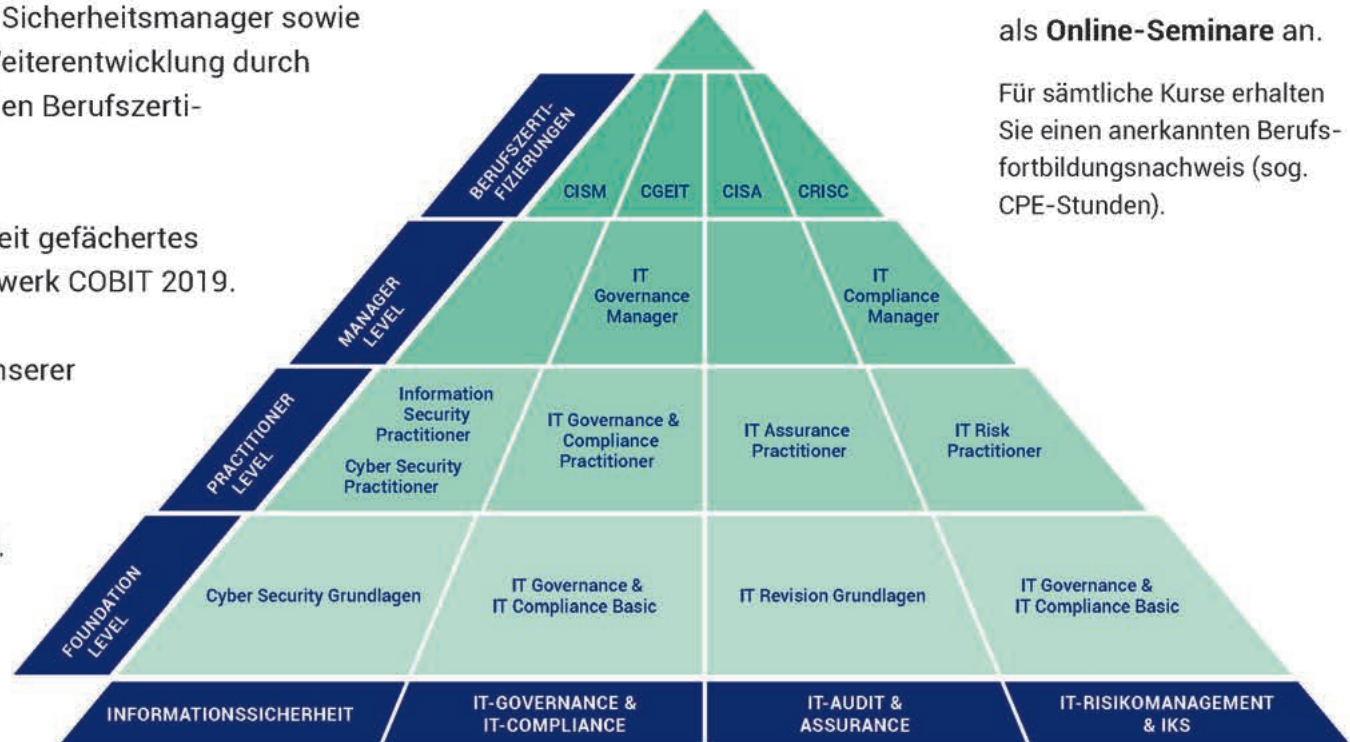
Sicherheitsmanager sowie
eiterentwicklung durch
en Berufszerti-

eit gefächertes
werk COBIT 2019.

nserer

.

als **Online-Seminare** an.

Für sämtliche Kurse erhalten Sie einen anerkannten Berufsfortbildungsnachweis (sog. CPE-Stunden).

BERUFSZERTIFIZIERUNGEN

CISM CGEIT CISA CRISC

MANAGER LEVEL

IT Governance Manager

IT Compliance Manager

PRACTITIONER LEVEL

Information Security Practitioner

Cyber Security Practitioner

IT Governance & Compliance Practitioner

IT Assurance Practitioner

IT Risk Practitioner

FOUNDATION LEVEL

Cyber Security Grundlagen

IT Governance & IT Compliance Basic

IT Revision Grundlagen

IT Governance & IT Compliance Basic

INFORMATIONSSICHERHEIT

IT-GOVERNANCE & IT-COMPLIANCE

IT-AUDIT & ASSURANCE

IT-RISIKOMANAGEMENT & IKS